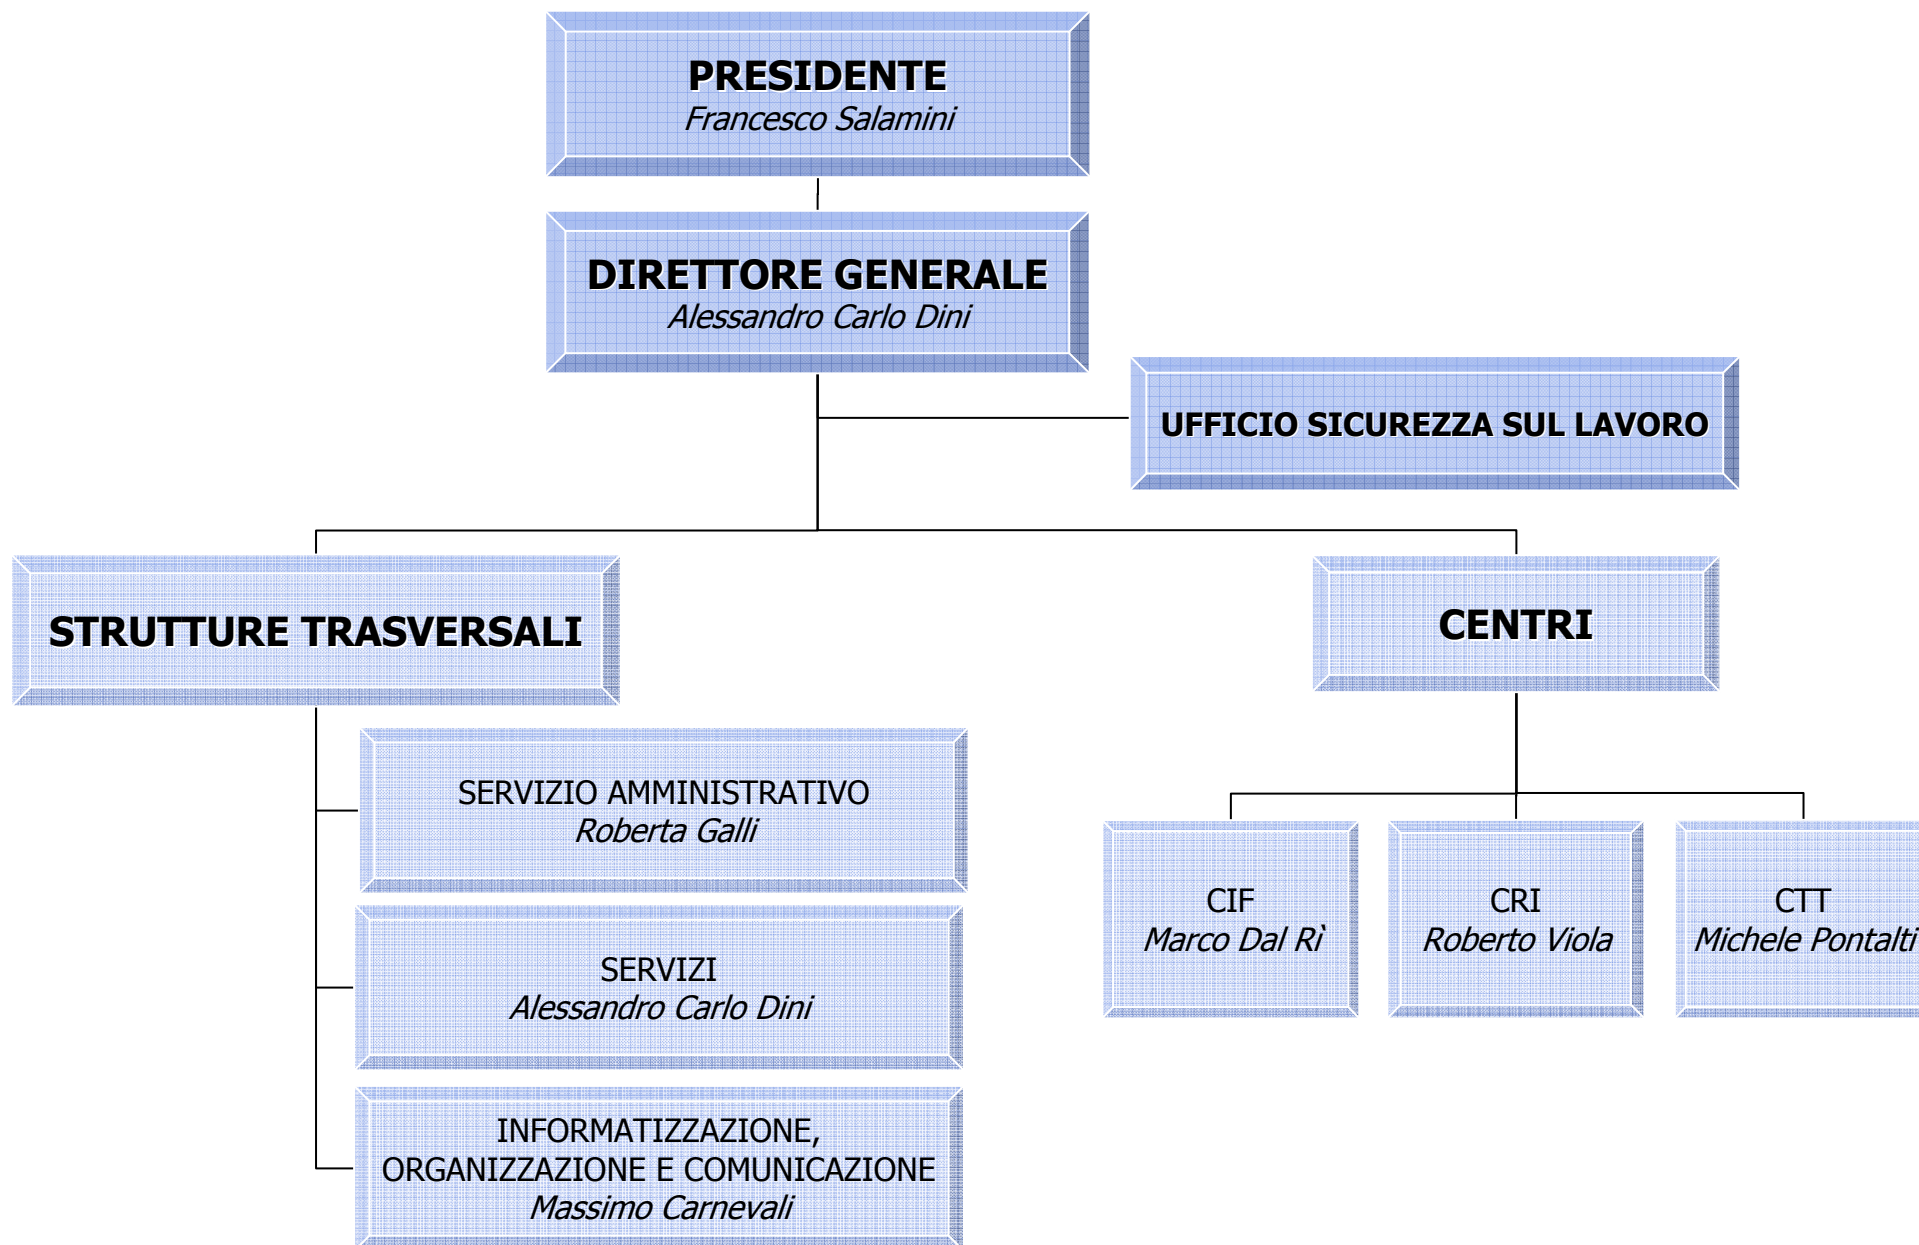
PRESIDENTE
Francesco Salamini

DIRETTORE GENERALE
Alessandro Carlo Dini

UFFICIO SICUREZZA SUL LAVORO

STRUTTURE TRASVERSALI

SERVIZIO AMMINISTRATIVO
Roberta Galli

SERVIZI
Alessandro Carlo Dini

INFORMATIZZAZIONE, ORGANIZZAZIONE E COMUNICAZIONE
Massimo Carnevali

CENTRI

CIF
Marco Dal Rì

CRI
Roberto Viola

CTT
Michele Pontalti